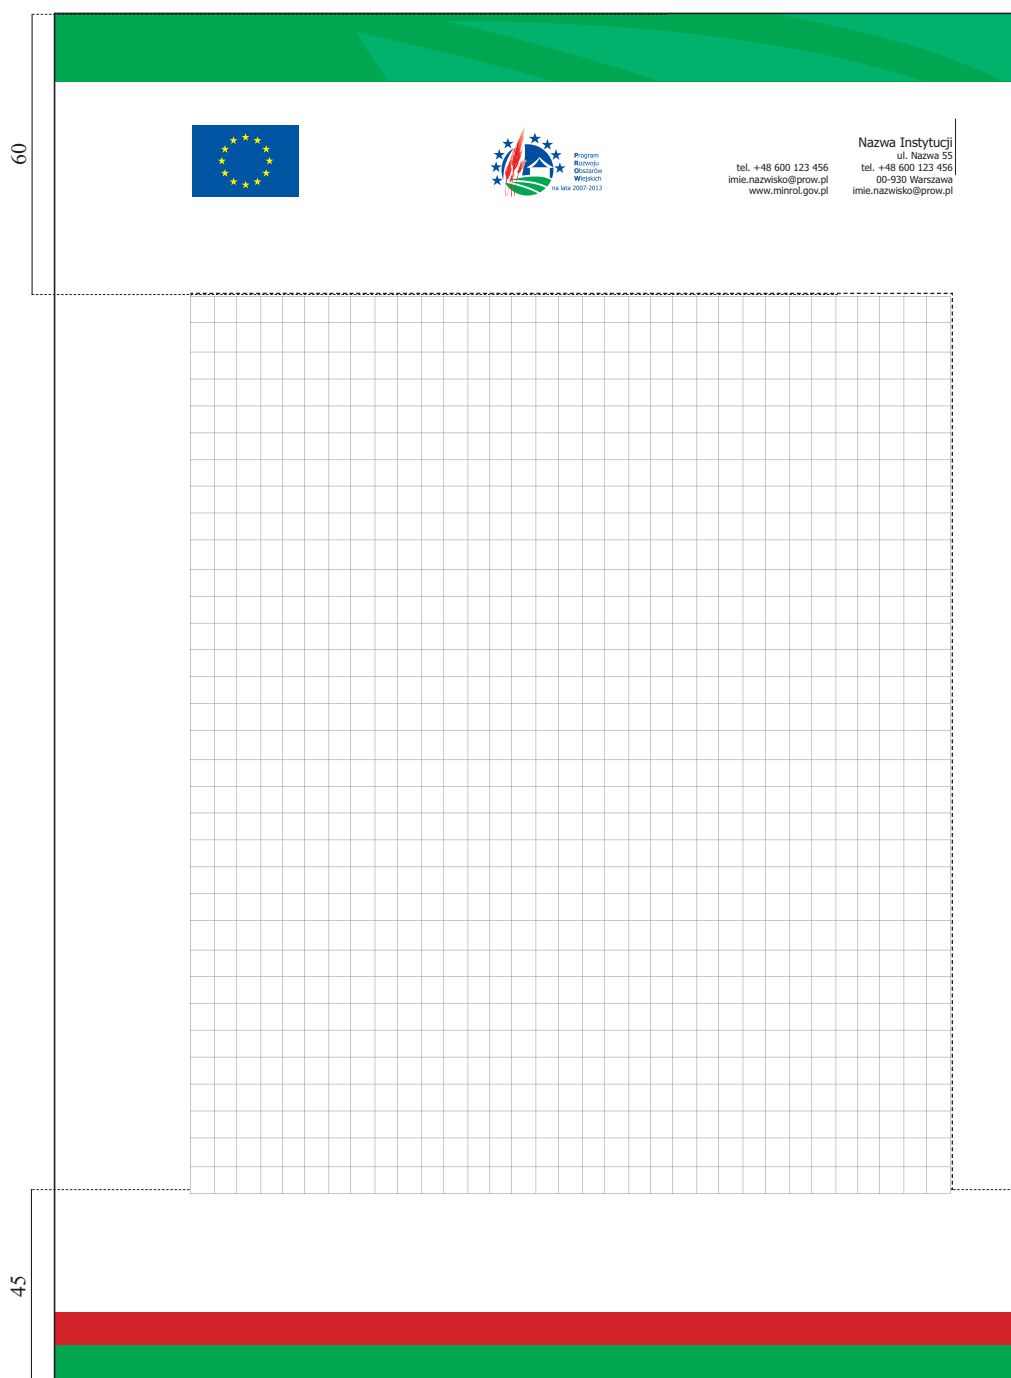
60

Program
Rozwoju
Obszarów
Wiejskich
na lata 2007-2013

tel. +48 600 123 456
imie.nazwisko@prow.pl
www.minrol.gov.pl

Nazwa Instytucji
ul. Nazwa 55
tel. +48 600 123 456
00-930 Warszawa
imie.nazwisko@prow.pl

45